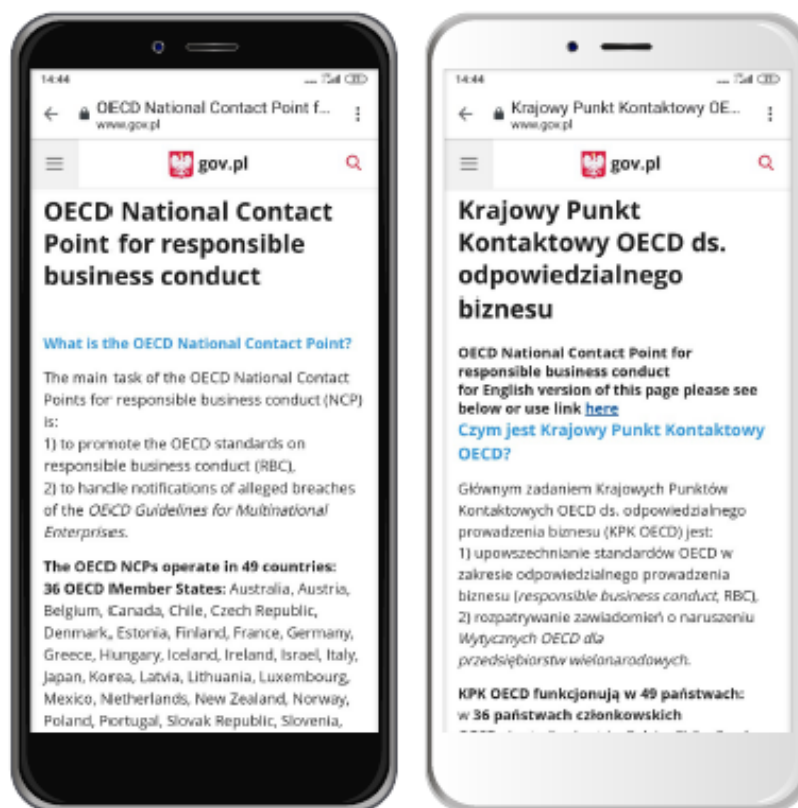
14:44

OECD National Contact Point f...
www.gov.pl

gov.pl

OECD National Contact Point for responsible business conduct

What is the OECD National Contact Point?

The main task of the OECD National Contact Points for responsible business conduct (NCP) is:
1) to promote the OECD standards on responsible business conduct (RBC),
2) to handle notifications of alleged breaches of the *OECD Guidelines for Multinational Enterprises*.

**The OECD NCPs operate in 49 countries:**
**36 OECD Member States:** Australia, Austria, Belgium, Canada, Chile, Czech Republic, Denmark, Estonia, Finland, France, Germany, Greece, Hungary, Iceland, Ireland, Israel, Italy, Japan, Korea, Latvia, Lithuania, Luxembourg, Mexico, Netherlands, New Zealand, Norway, Poland, Portugal, Slovak Republic, Slovenia,

14:44

Krajowy Punkt Kontaktowy OE...
www.gov.pl

gov.pl

Krajowy Punkt Kontaktowy OECD ds. odpowiedzialnego biznesu

OECD National Contact Point for responsible business conduct
for English version of this page please see below or use link here

Czym jest Krajowy Punkt Kontaktowy OECD?

Głównym zadaniem Krajowych Punktów Kontaktowych OECD ds. odpowiedzialnego prowadzenia biznesu (KPK OECD) jest:
1) upowszechnianie standardów OECD w zakresie odpowiedzialnego prowadzenia biznesu (*responsible business conduct*, RBC),
2) rozpatrywanie zawiadomień o naruszeniu *Wytycznych OECD dla przedsiębiorstw wielonarodowych*.

**KPK OECD funkcjonują w 49 państwach:**
w **36 państwach członkowskich**
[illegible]